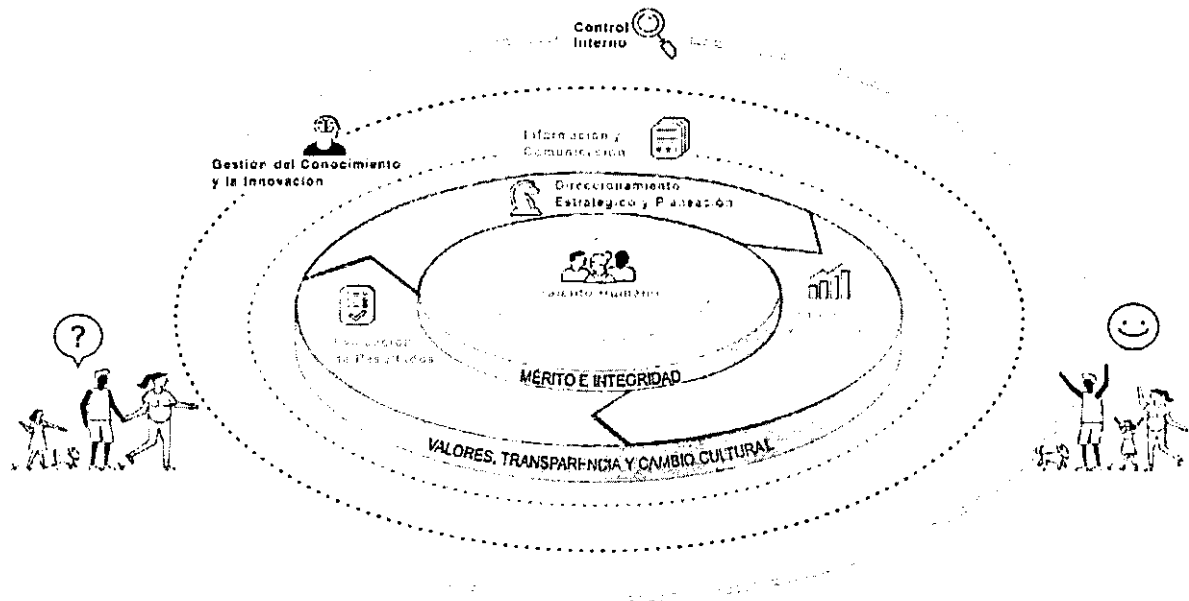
Control Interno

Información y Comunicación

Gestión del Conocimiento y la Innovación

Direccionamiento Estratégico y Planeación

Talento Humano

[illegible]

Evaluación de Resultados

?

MÉRITO E INTEGRIDAD

VALORES, TRANSPARENCIA Y CAMBIO CULTURAL